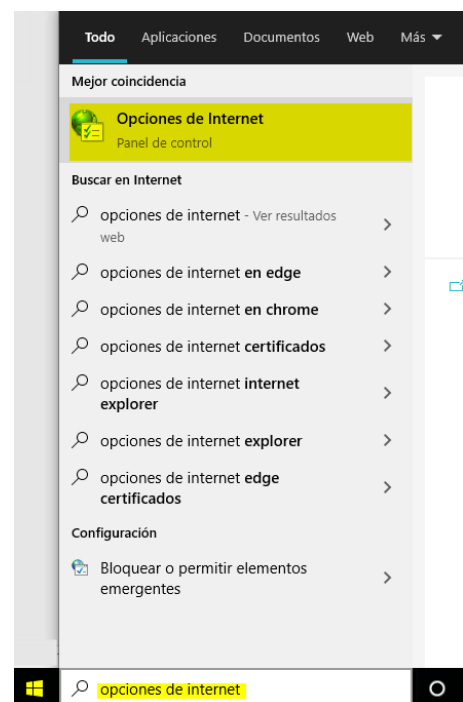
Todo Aplicaciones Documentos Web Más ▾

Mejor coincidencia

Opciones de Internet
Panel de control

Buscar en Internet

opciones de internet - Ver resultados web >

opciones de internet en edge >

opciones de internet en chrome >

opciones de internet certificados >

opciones de internet internet explorer >

opciones de internet explorer >

opciones de internet edge certificados >

Configuración

Bloquear o permitir elementos emergentes >

opciones de internet